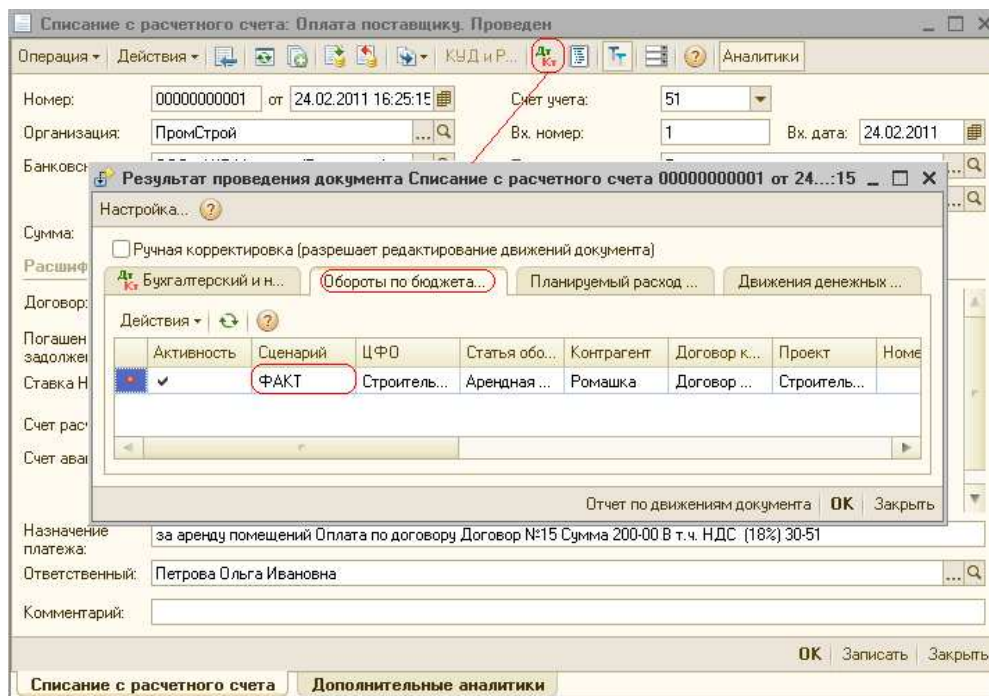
Списание с расчетного счета: Оплата поставщику. Проведен

Операция ▾ | Действия ▾ | КУДиР... | Дт Кт | Аналитики

Номер: 00000000001 от 24.02.2011 16:25:15
Счет учета: 51
Организация: ПромСтрой
Вх. номер: 1
Вх. дата: 24.02.2011
Банковск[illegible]

Сумма:
Расшиф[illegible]
Договор:
Погашен задолже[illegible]
Ставка Н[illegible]
Счет рас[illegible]
Счет ава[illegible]

Результат проведения документа Списание с расчетного счета 00000000001 от 24...:15

Настройка...

Ручная корректировка (разрешает редактирование движений документа)

Бухгалтерский и н... | Обороты по бюджета... | Планируемый расход ... | Движения денежных ...

Действия ▾

| Активность | Сценарий | ЦФО | Статья обо... | Контрагент | Договор к... | Проект | Номе |
|---|---|---|---|---|---|---|---|
| ✔ | ФАКТ | Строитель... | Арендная ... | Ромашка | Договор ... | Строитель... | |

Отчет по движениям документа | OK | Закрыть

Назначение платежа: за аренду помещений Оплата по договору Договор №15 Сумма 200-00 В т.ч. НДС (18%) 30-51
Ответственный: Петрова Ольга Ивановна
Комментарий:

OK | Записать | Закрыть

Списание с расчетного счета | Дополнительные аналитики